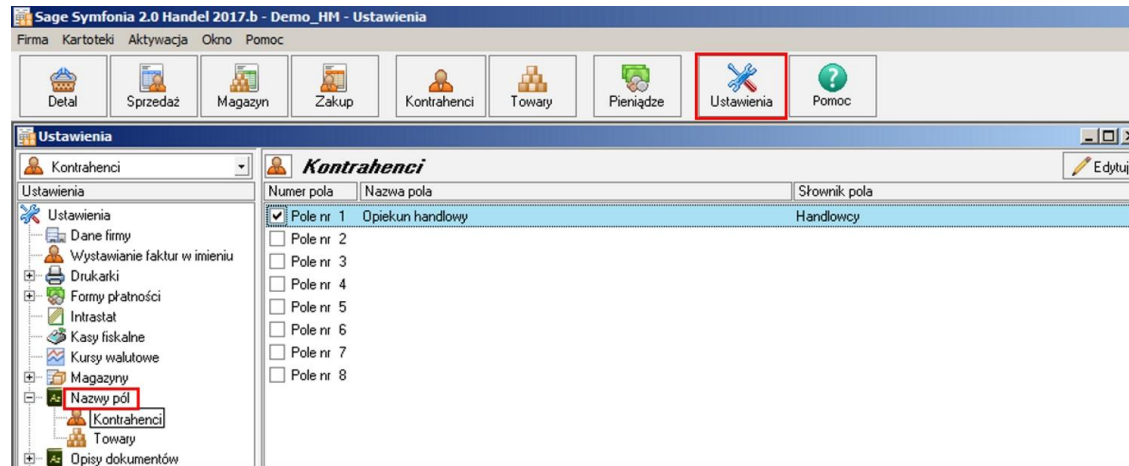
Sage Symfonia 2.0 Handel 2017.b - Demo_HM - Ustawienia

Firma Kartoteki Aktywacja Okno Pomoc

Detal Sprzedaż Magazyn Zakup Kontrahenci Towary Pieniądze Ustawienia Pomoc

Ustawienia

Kontrahenci

Ustawienia

Ustawienia
Dane firmy
Wystawianie faktur w imieniu
Drukarki
Formy płatności
Intrastat
Kasy fiskalne
Kursy walutowe
Magazyny
Nazwy pól
Kontrahenci
Towary
Opisy dokumentów

Kontrahenci

Edytuj

| Numer pola | Nazwa pola | Słownik pola |
|---|---|---|
| Pole nr 1 | Opiekun handlowy | Handlowcy |
| Pole nr 2 | | |
| Pole nr 3 | | |
| Pole nr 4 | | |
| Pole nr 5 | | |
| Pole nr 6 | | |
| Pole nr 7 | | |
| Pole nr 8 | | |